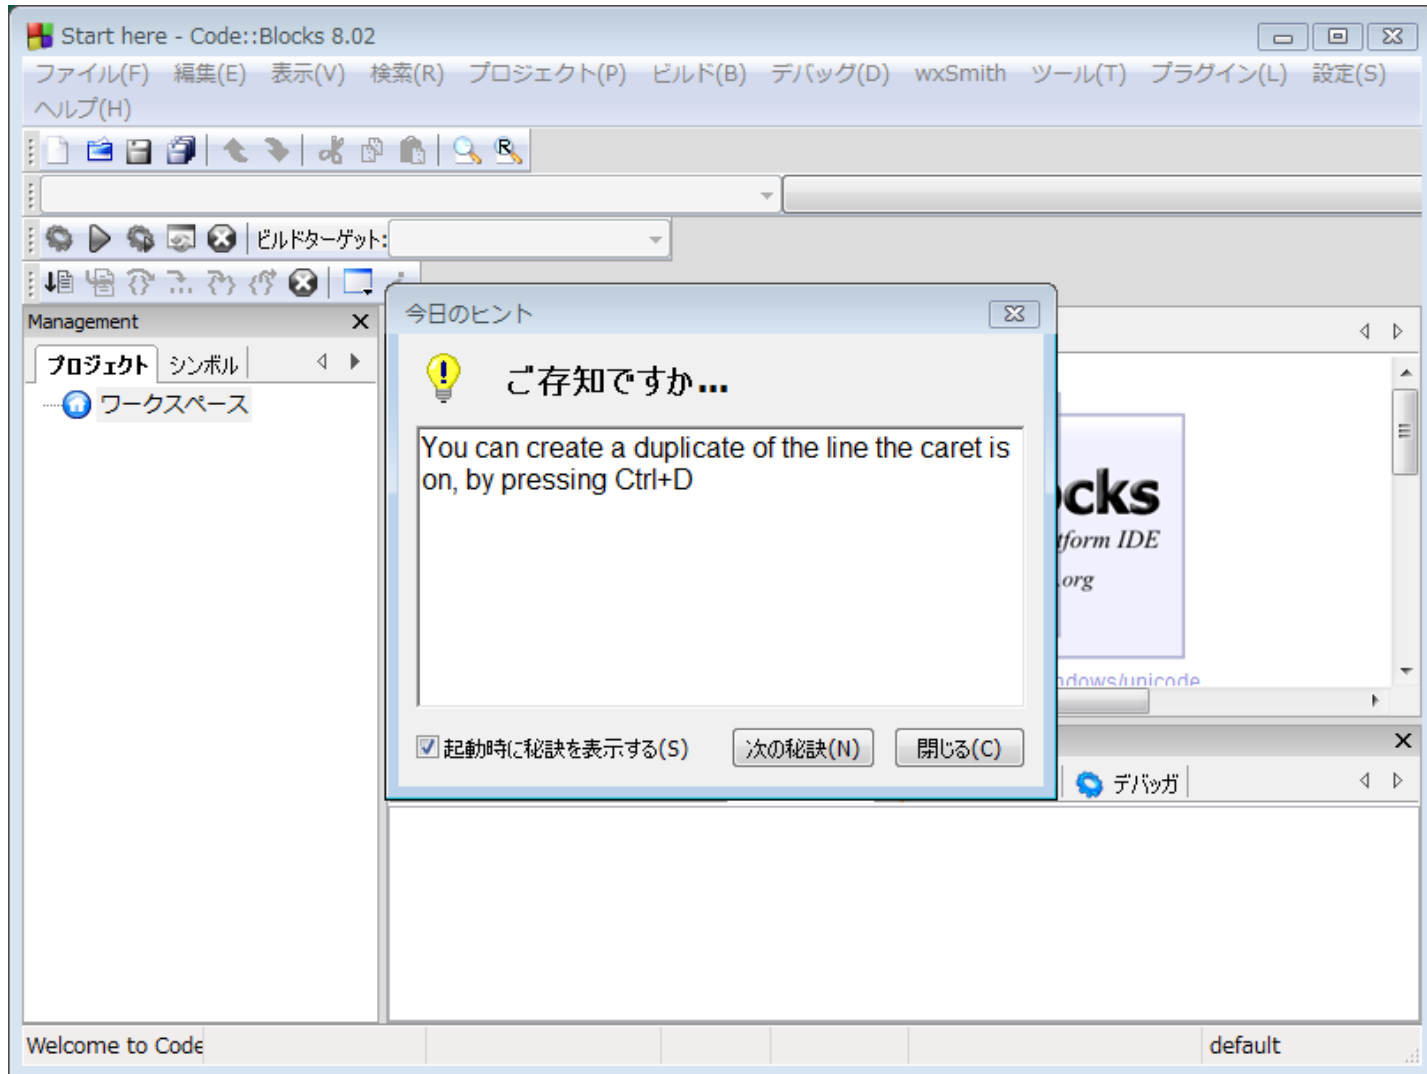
Start here - Code::Blocks 8.02

ファイル(F) 編集(E) 表示(V) 検索(R) プロジェクト(P) ビルド(B) デバッグ(D) wxSmith ツール(T) プラグイン(L) 設定(S) ヘルプ(H)

ビルドターゲット:

Management

プロジェクト シンボル

ワークスペース

今日のヒント

ご存知ですか...

You can create a duplicate of the line the caret is on, by pressing Ctrl+D

起動時に秘訣を表示する(S)

次の秘訣(N)

閉じる(C)

ocks

tform IDE

.org

ndows/unicode

デバッガ

Welcome to Code

default